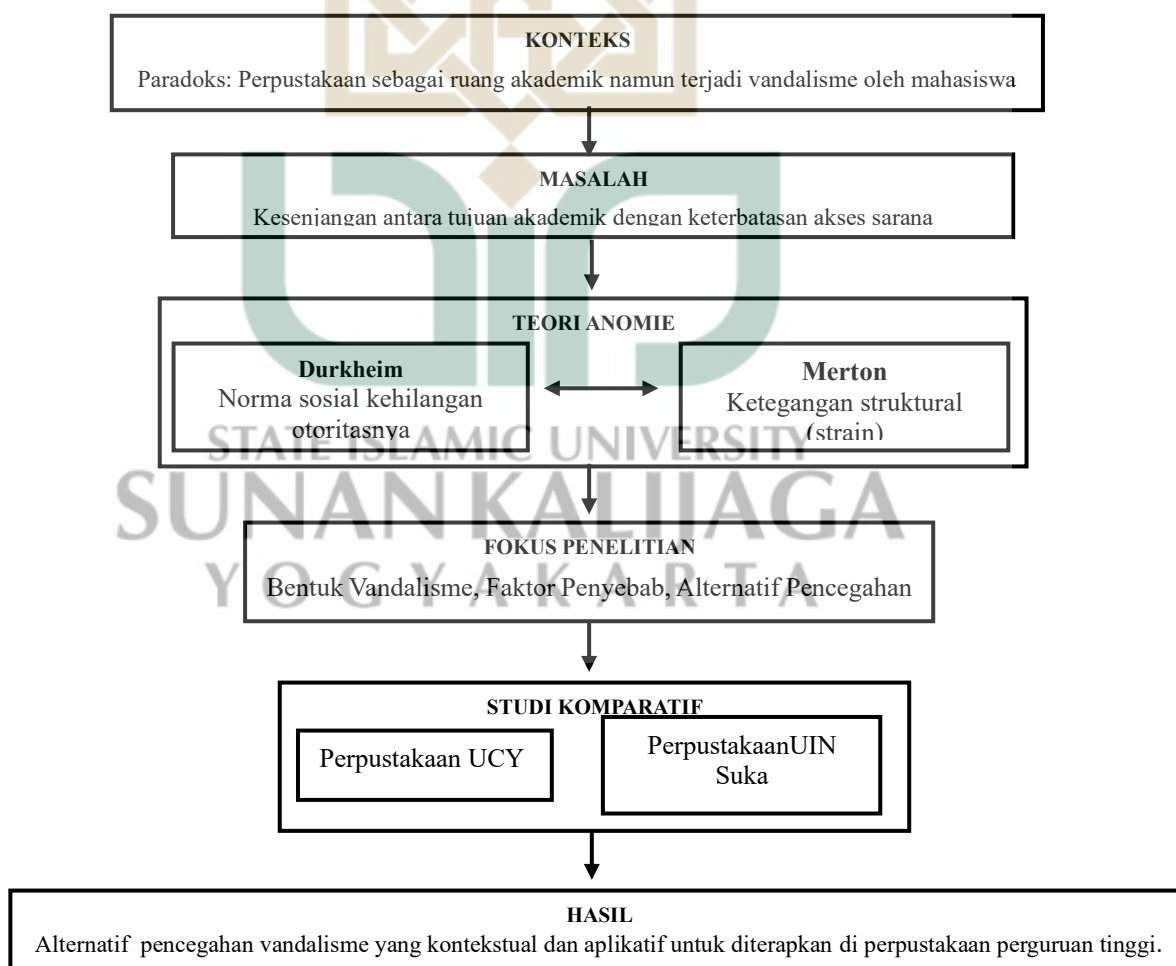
KONTEKS

Paradoks: Perpustakaan sebagai ruang akademik namun terjadi vandalisme oleh mahasiswa

MASALAH

Kesenjangan antara tujuan akademik dengan keterbatasan akses sarana

TEORI ANOMIE

Durkheim
Norma sosial kehilangan otoritasnya

Merton
Ketegangan struktural (strain)

STATE ISLAMIC UNIVERSITY
SUNAN KALIJAGA
YOGYAKARTA

FOKUS PENELITIAN

Bentuk Vandalisme, Faktor Penyebab, Alternatif Pencegahan

STUDI KOMPARATIF

Perpustakaan UCY

PerpustakaanUIN Suka

HASIL

Alternatif pencegahan vandalisme yang kontekstual dan aplikatif untuk diterapkan di perpustakaan perguruan tinggi.